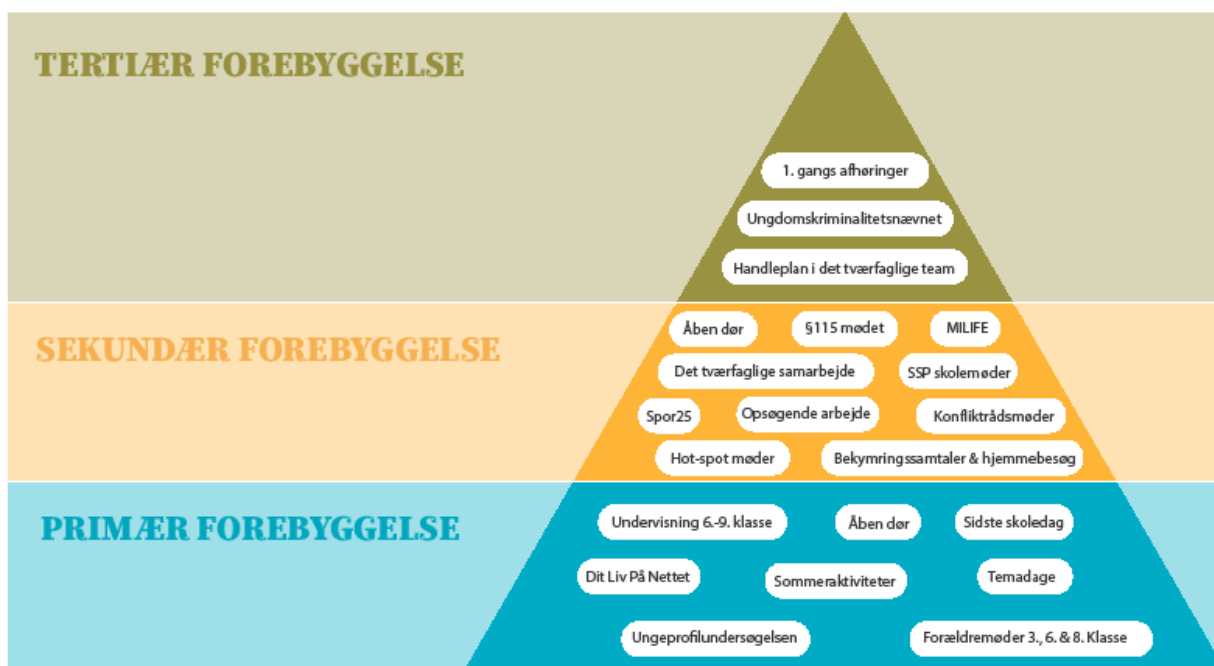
TERTIÆR FOREBYGGELSE

1. gangs afhøringer

Ungdomskriminalitetsnævnet

Handleplan i det tværfaglige team

SEKUNDÆR FOREBYGGELSE

Åben dør

§115 mødet

MILIFE

Det tværfaglige samarbejde

SSP skolemøder

Spor25

Opsøgende arbejde

Konfliktrådsmøder

Hot-spot møder

Bekymringssamtaler & hjemmebesøg

PRIMÆR FOREBYGGELSE

Undervisning 6.-9. klasse

Åben dør

Sidste skoledag

Dit Liv På Nettet

Sommeraktiviteter

Temadage

Ungeprofilundersøgelsen

Forældremøder 3., 6. & 8. Klasse